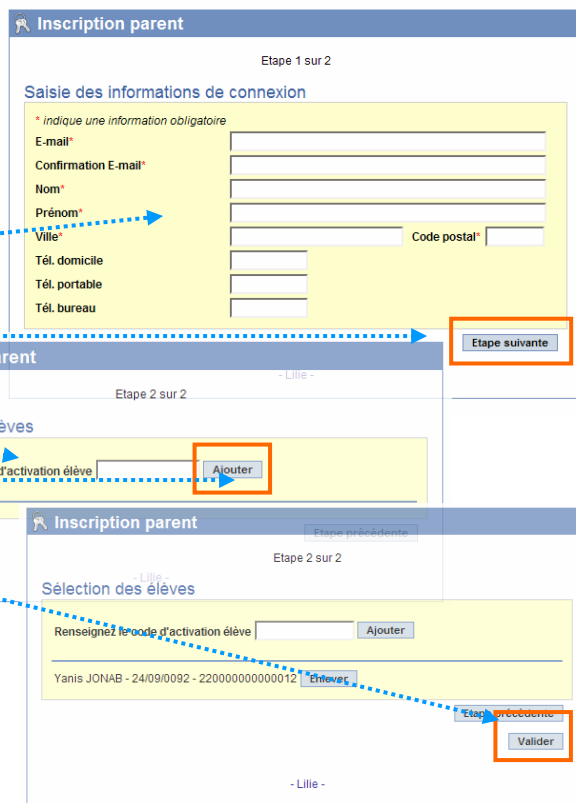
Inscription parent

Etape 1 sur 2

Saisie des informations de connexion

* indique une information obligatoire

E-mail*

Confirmation E-mail*

Nom*

Prénom*

Ville*

Code postal*

Tél. domicile

Tél. portable

Tél. bureau

Etape suivante

parent

- Lilie -

Etape 2 sur 2

èves

d'activation élève

Ajouter

Etape précédente

Inscription parent

Etape 2 sur 2

- Lilie -

Sélection des élèves

Renseignez le code d'activation élève

Ajouter

Yanis JONAB - 24/09/0092 - 220000000000012

Enlever

Etape précédente

Valider

- Lilie -